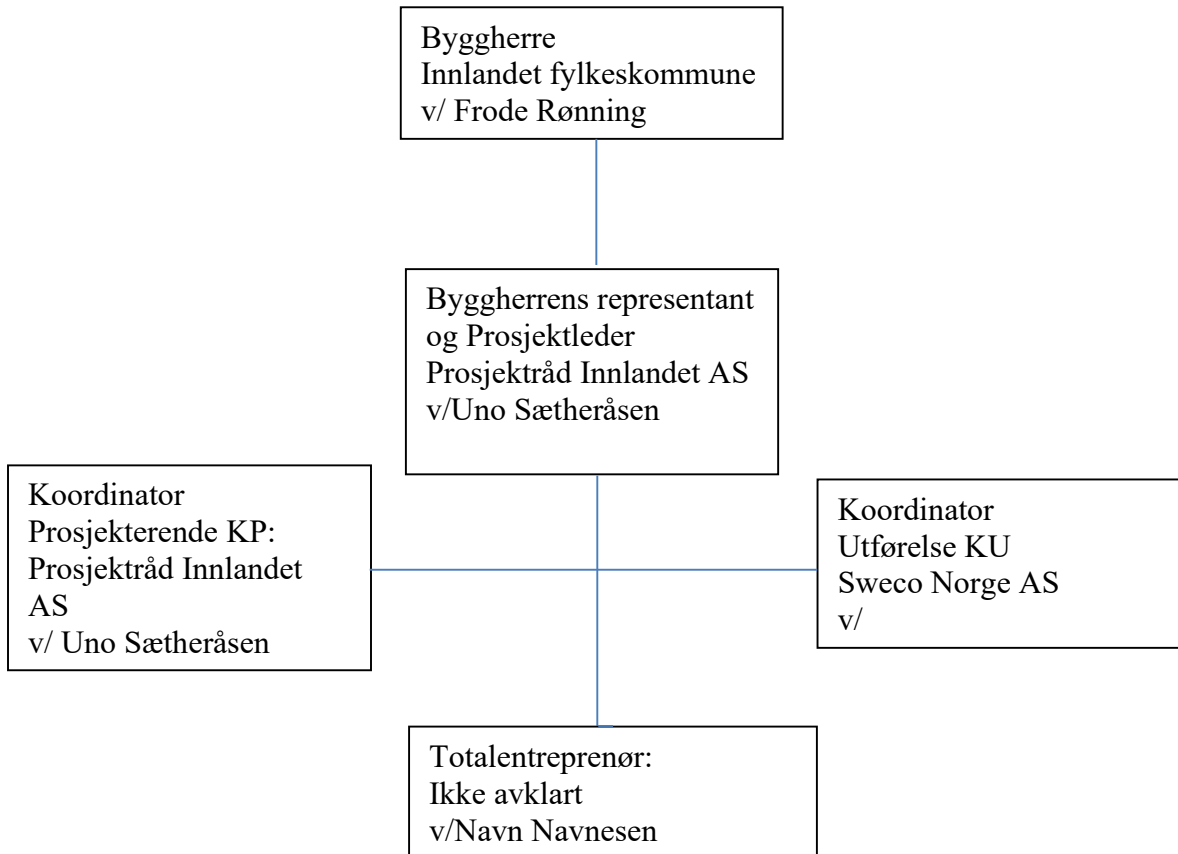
Byggherre
Innlandet fylkeskommune
v/ Frode Rønning

Byggherrens representant og Prosjektleder
Prosjektråd Innlandet AS
v/Uno Sætheråsen

Koordinator
Prosjekterende KP:
Prosjektråd Innlandet AS
v/ Uno Sætheråsen

Koordinator
Utførelse KU
Sweco Norge AS
v/

Totalentreprenør:
Ikke avklart
v/Navn Navnesen